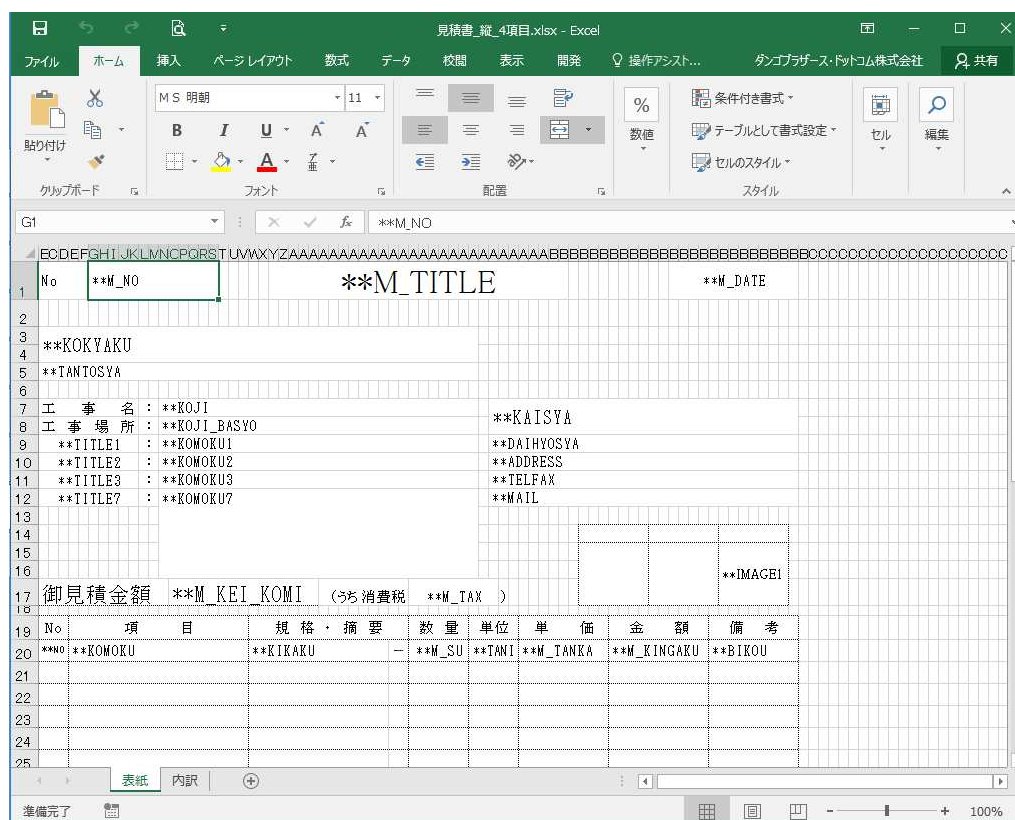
見積書_縦_4項目.xlsx - Excel

ファイル ホーム 挿入 ページレイアウト 数式 データ 校閲 表示 開発 操作アシスト... ダンゴブラザース・ドットコム株式会社 共有

貼り付け
クリップボード
MS 明朝 11
B I U A A
フォント
配置
% 数値
条件付き書式
テーブルとして書式設定
セルのスタイル
スタイル
セル
編集

G1 **M_NO

ECDEFGHIJKLMNOPQRSTUVWXYZAAAAAAAAAAAAAAAAAAAAAAAAAABBBBBBBBBBBBBBBBBBBBBBBBBCCCCCCCCCCCCCCCCCCC

1 No **M_NO **M_TITLE **M_DATE
2
3 **KOKYAKU
4
5 **TANTOSYA
6
7 工 事 名 : **KOJI
8 工 事 場 所 : **KOJI_BASYO **KAISYA
9 **TITLE1 : **KOMOKU1 **DAIHYOSYA
10 **TITLE2 : **KOMOKU2 **ADDRESS
11 **TITLE3 : **KOMOKU3 **TELFAX
12 **TITLE7 : **KOMOKU7 **MAIL
13
14
15
16 **IMAGE1
17 御見積金額 **M_KEI_KOMI (うち消費税 **M_TAX )
18

| No | 項 目 | 規 格 ・ 摘 要 | | 数 量 | 単位 | 単 価 | 金 額 | 備 考 |
|---|---|---|---|---|---|---|---|---|
| **NO | **KOMOKU | **KIKAKU | — | **M_SU | **TANI | **M_TANKA | **M_KINGAKU | **BIKOU |

21
22
23
24
25

表紙 内訳

準備完了 100%